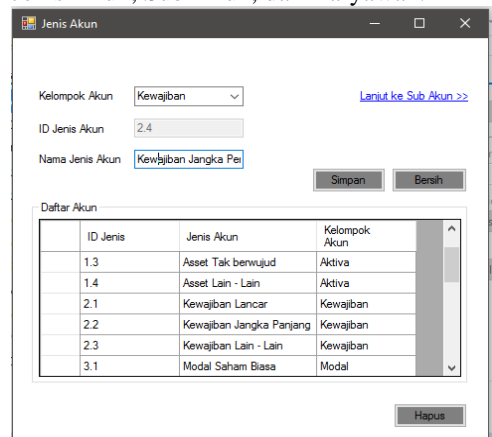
Jenis Akun

Kelompok Akun Kewajiban

Lanjut ke Sub Akun >>

ID Jenis Akun 2.4

Nama Jenis Akun Kewajiban Jangka Pei

Simpan Bersih

Daftar Akun

| | ID Jenis | Jenis Akun | Kelompok Akun |
|---|---|---|---|
| | 1.3 | Asset Tak berwujud | Aktiva |
| | 1.4 | Asset Lain - Lain | Aktiva |
| | 2.1 | Kewajiban Lancar | Kewajiban |
| | 2.2 | Kewajiban Jangka Panjang | Kewajiban |
| | 2.3 | Kewajiban Lain - Lain | Kewajiban |
| | 3.1 | Modal Saham Biasa | Modal |

Hapus